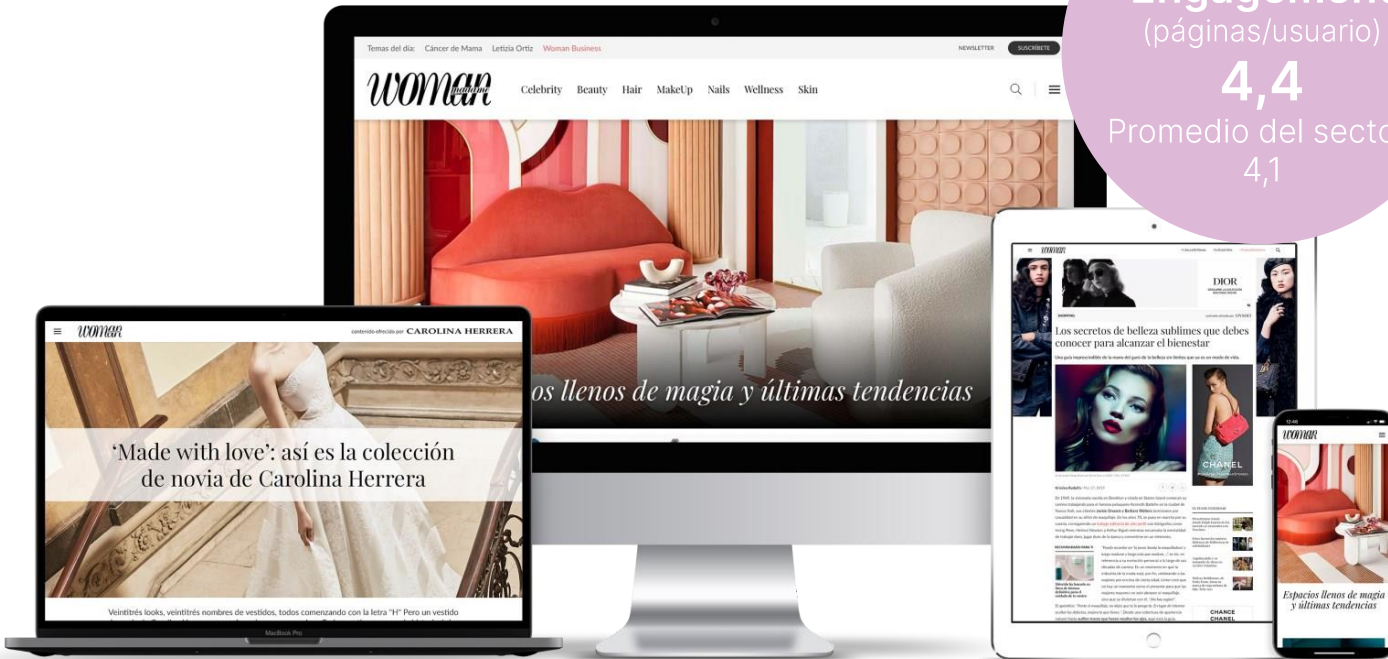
(páginas/usuario)
4,4
Promedio del secto
4,1

Temas del día: Cáncer de Mama Letizia Ortiz Woman Business
NEWSLETTER SUSCRÍBETE
WOMAN madame
Celebrity Beauty Hair MakeUp Nails Wellness Skin
os llenos de magia y últimas tendencias

WOMAN
contenido ofrecido por CAROLINA HERRERA
'Made with love': así es la colección de novia de Carolina Herrera
Veintitrés looks, veintitrés nombres de vestidos, todos comenzando con la letra "H" Pero un vestido
MacBook Pro

WOMAN
DIOR
Los secretos de belleza sublimes que debes conocer para alcanzar el bienestar
Una guía imprescindible de la mano del gurú de la belleza sin límites que se es un modo de vida.
CHANEL
CHANCE CHANEL

WOMAN
Espacios llenos de magia y últimas tendencias